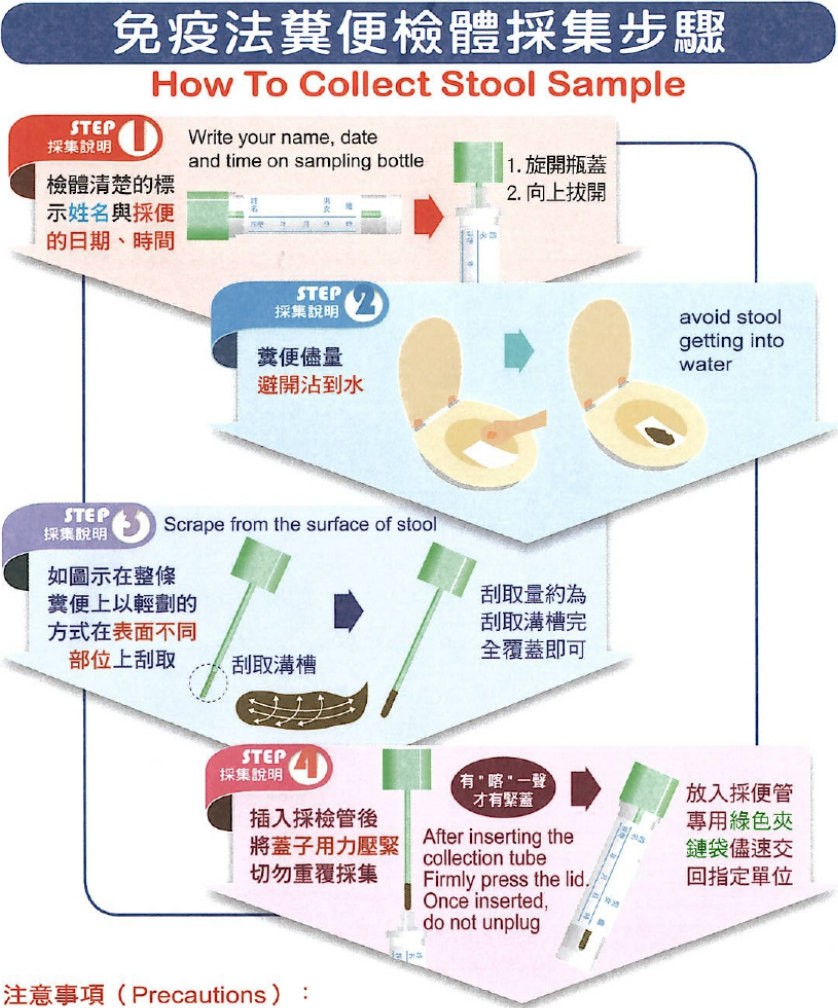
免疫法糞便檢體採集步驟

How To Collect Stool Sample

STEP 1 採集說明

Write your name, date and time on sampling bottle

檢體清楚的標示姓名與採便的日期、時間

1. 旋開瓶蓋
2. 向上拔開

STEP 2 採集說明

糞便儘量避開沾到水

avoid stool getting into water

STEP 3 採集說明

Scrape from the surface of stool

如圖示在整條糞便上以輕劃的方式在表面不同部位上刮取

刮取溝槽

刮取量約為刮取溝槽完全覆蓋即可

STEP 4 採集說明

插入採檢管後將蓋子用力壓緊切勿重覆採集

有"喀"一聲才有緊蓋

After inserting the collection tube Firmly press the lid. Once inserted, do not unplug

放入採便管專用綠色夾鏈袋儘速交回指定單位

注意事項（Precautions）：